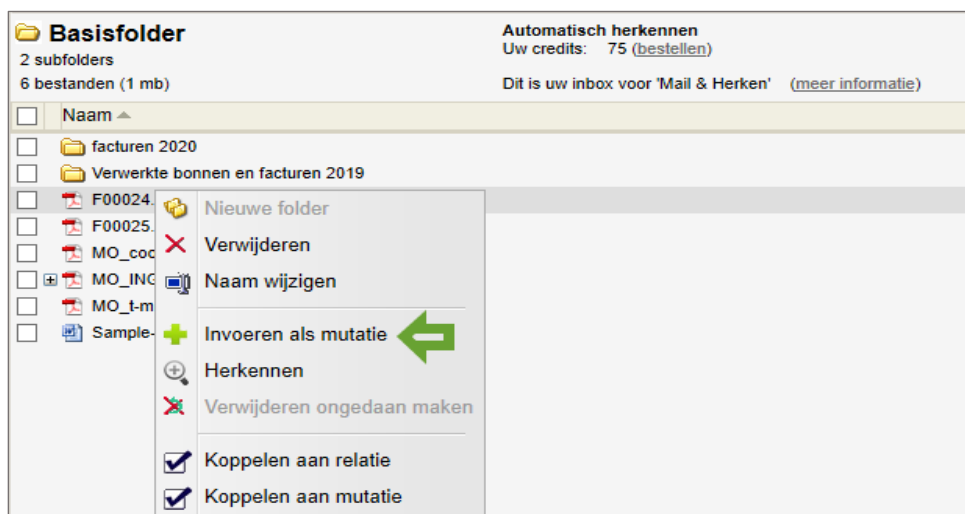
Basisfolder
2 subfolders
6 bestanden (1 mb)

Automatisch herkennen
Uw credits: 75 (bestellen)

Dit is uw inbox voor 'Mail & Herken' (meer informatie)

Naam

facturen 2020
Verwerkte bonnen en facturen 2019
F00024.
F00025.
MO_coc
MO_ING
MO_t-m
Sample-

Nieuwe folder
Verwijderen
Naam wijzigen
Invoeren als mutatie
Herkennen
Verwijderen ongedaan maken
Koppelen aan relatie
Koppelen aan mutatie